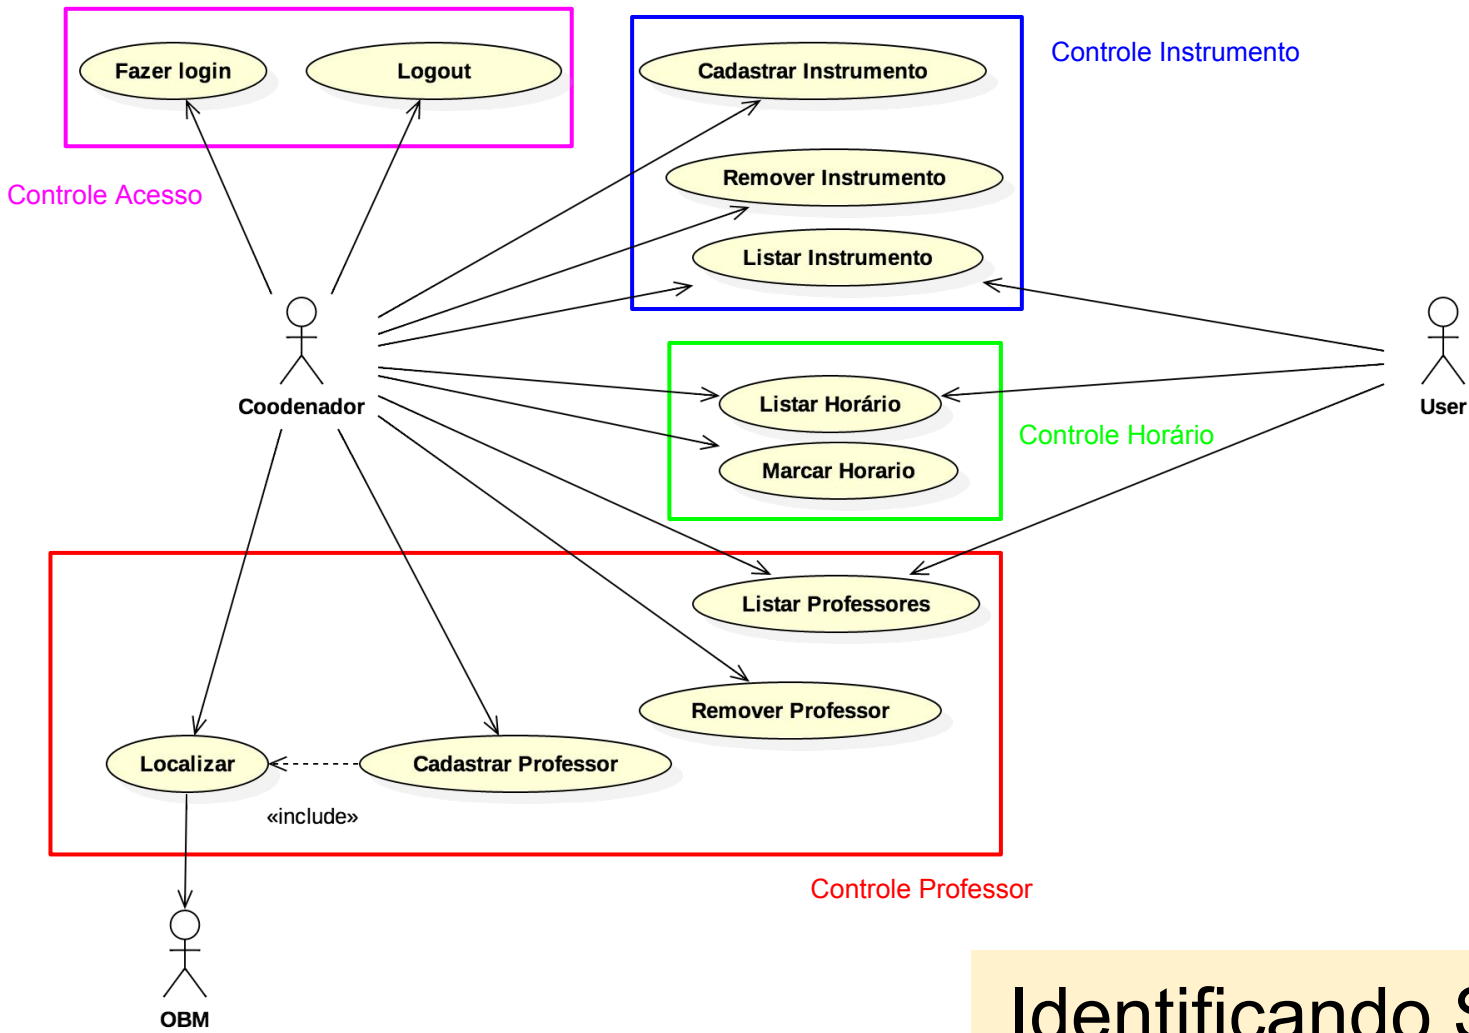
Fazer login

Logout

Controle Acesso

Cadastrar Instrumento

Remover Instrumento

Listar Instrumento

Controle Instrumento

Coodenador

User

Listar Horário

Marcar Horario

Controle Horário

Listar Professores

Remover Professor

Localizar

Cadastrar Professor

«include»

Controle Professor

OBM

Identificando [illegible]